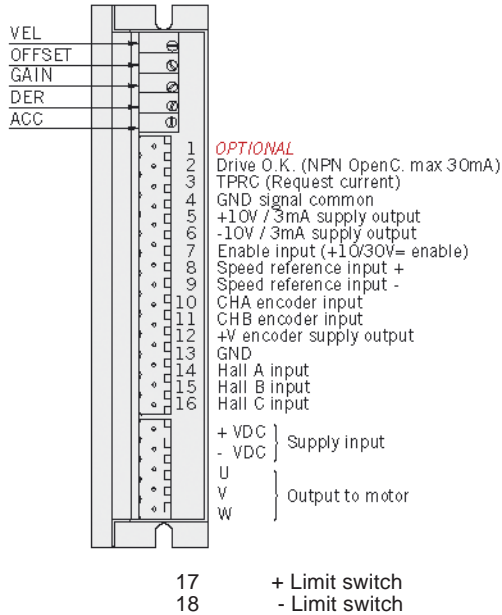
VEL
OFFSET
GAIN
DER
ACC

1 OPTIONAL
2 Drive O.K. (NPN OpenC. max 30mA)
3 TPRC (Request current)
4 GND signal common
5 +10V / 3mA supply output
6 -10V / 3mA supply output
7 Enable input (+10/30V= enable)
8 Speed reference input +
9 Speed reference input -
10 CHA encoder input
11 CHB encoder input
12 +V encoder supply output
13 GND
14 Hall A input
15 Hall B input
16 Hall C input

+ VDC
- VDC
Supply input

U
V
W
Output to motor

17 + Limit switch
18 - Limit switch